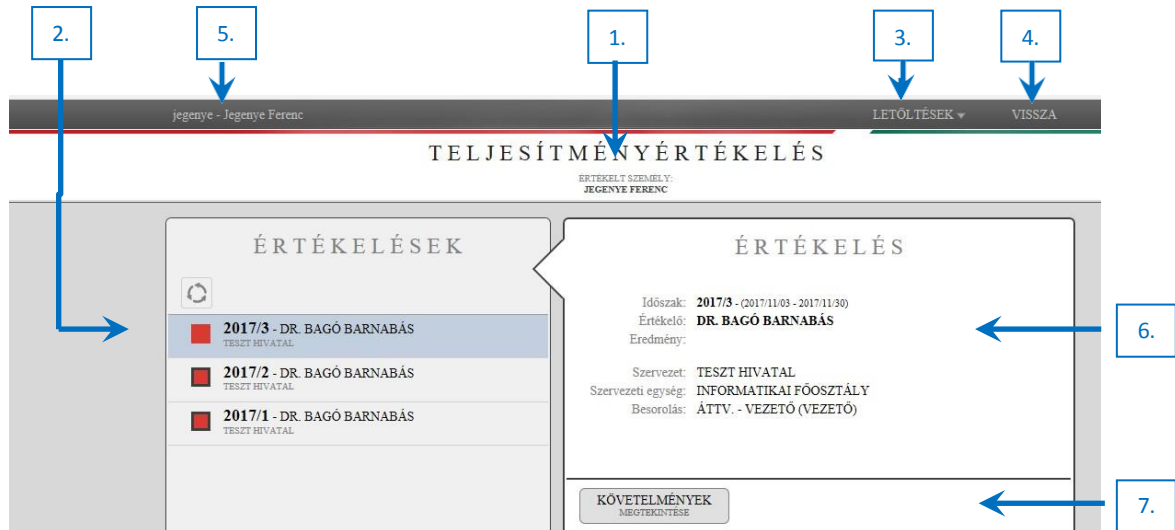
2.

5.

1.

3.

4.

jegenye - Jegenye Ferenc

LETÖLTÉSEK ▾

VISSZA

TELJESÍTMÉNYÉRTÉKELÉS

ÉRTÉKELT SZEMÉLY:
JEGENYE FERENC

ÉRTÉKELÉSEK

2017/3 - DR. BAGÓ BARNABÁS
TESZT HIVATAL

2017/2 - DR. BAGÓ BARNABÁS
TESZT HIVATAL

2017/1 - DR. BAGÓ BARNABÁS
TESZT HIVATAL

ÉRTÉKELÉS

Időszak: 2017/3 - (2017/11/03 - 2017/11/30)
Értékelő: DR. BAGÓ BARNABÁS
Eredmény:

Szervezet: TESZT HIVATAL
Szervezeti egység: INFORMATIKAI FŐOSZTÁLY
Besorolás: ÁTTV. - VEZETŐ (VEZETŐ)

6.

KÖVETELMÉNYEK
MEGTEKINTÉSE

7.